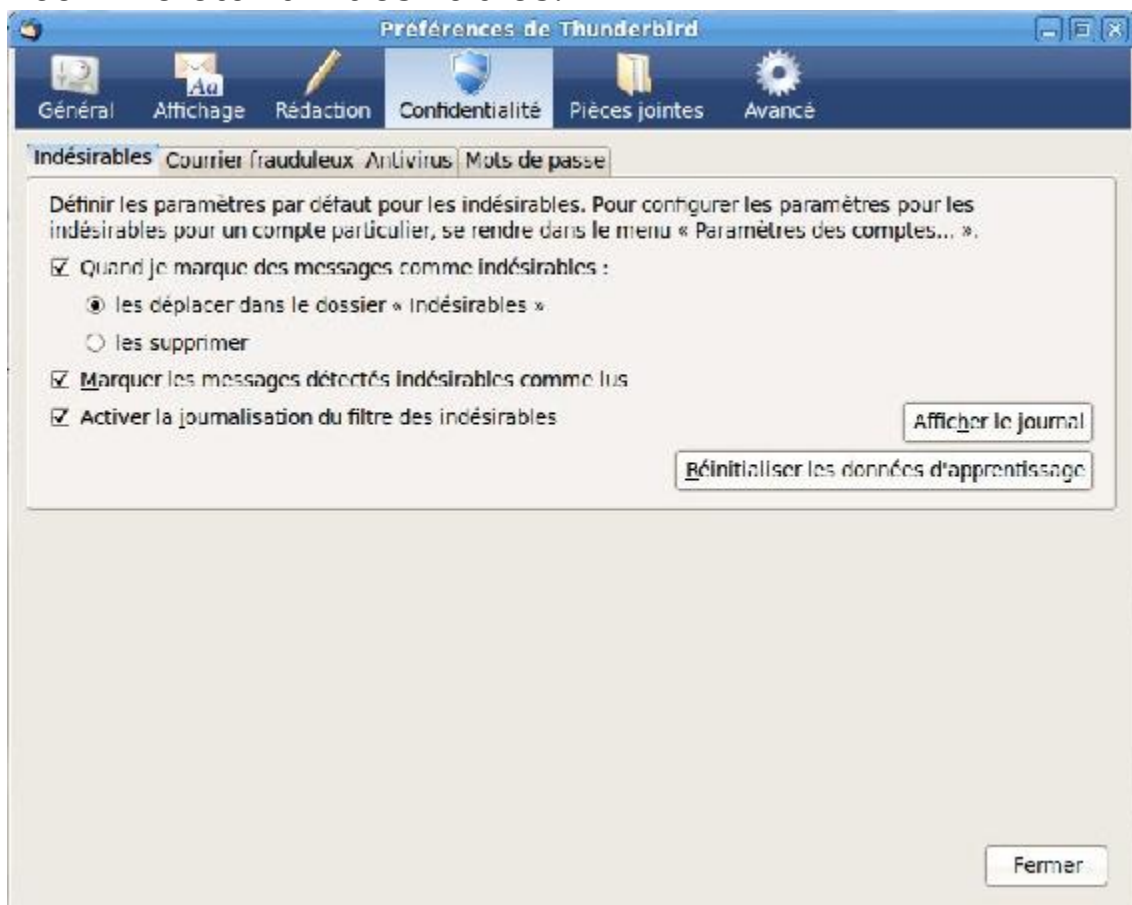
Préférences de Thunderbird

Général
Affichage
Rédaction
Confidentialité
Pièces jointes
Avancé

Indésirables
Courrier frauduleux
Antivirus
Mots de passe

Définir les paramètres par défaut pour les indésirables. Pour configurer les paramètres pour les indésirables pour un compte particulier, se rendre dans le menu « Paramètres des comptes... ».

☑ Quand je marque des messages comme indésirables :

◉ les déplacer dans le dossier « Indésirables »

○ les supprimer

☑ Marquer les messages détectés indésirables comme lus

☑ Activer la journalisation du filtre des indésirables

Afficher le journal

Réinitialiser les données d'apprentissage

Fermer